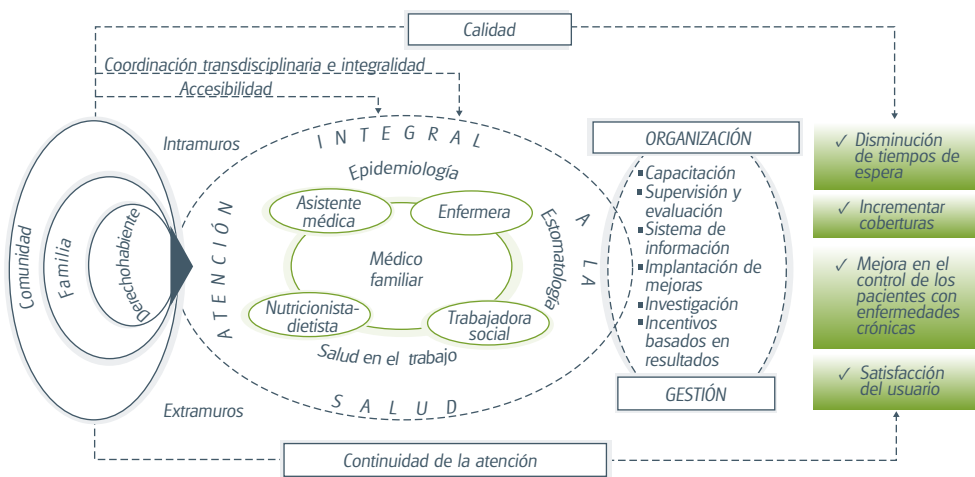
Calidad

Coordinación transdisciplinaria e integralidad

Accesibilidad

Intramuros

Comunidad

Familia

Derechohabiente

INTEGRAL A LA SALUD

ATENCIÓN

Epidemiología

Asistente médica

Enfermera

Médico familiar

Estomatología

Nutricionista-dietista

Trabajadora social

Salud en el trabajo

Extramuros

ORGANIZACIÓN

- Capacitación
- Supervisión y evaluación
- Sistema de información
- Implantación de mejoras
- Investigación
- Incentivos basados en resultados

GESTIÓN

✓ Disminución de tiempos de espera

✓ Incrementar coberturas

✓ Mejora en el control de los pacientes con enfermedades crónicas

✓ Satisfacción del usuario

Continuidad de la atención